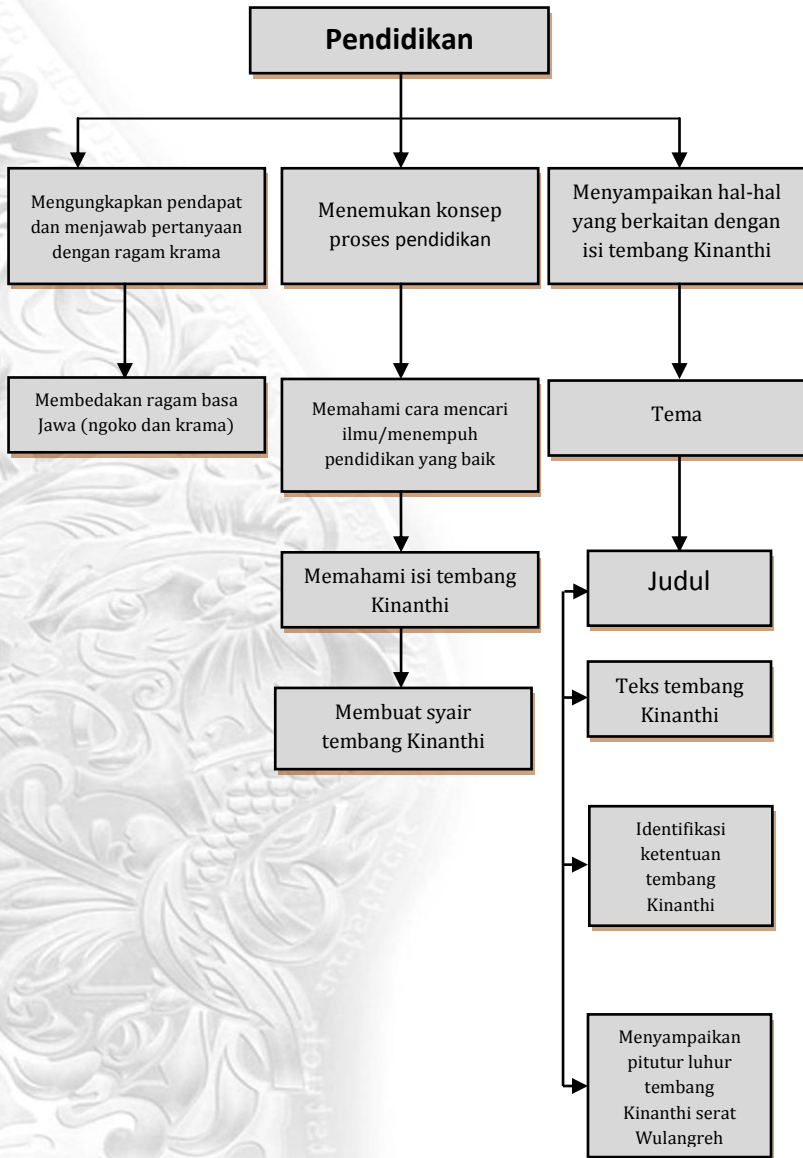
Pendidikan

Mengungkapkan pendapat dan menjawab pertanyaan dengan ragam krama

Membedakan ragam basa Jawa (ngoko dan krama)

Menemukan konsep proses pendidikan

Memahami cara mencari ilmu/menempuh pendidikan yang baik

Memahami isi tembang Kinanthi

Membuat syair tembang Kinanthi

Menyampaikan hal-hal yang berkaitan dengan isi tembang Kinanthi

Tema

Judul

Teks tembang Kinanthi

Identifikasi ketentuan tembang Kinanthi

Menyampaikan pitutur luhur tembang Kinanthi serat Wulangreh